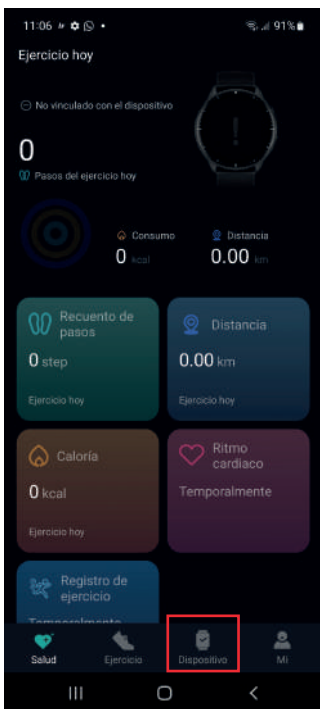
11:06 • 91%

Ejercicio hoy

No vinculado con el dispositivo

0
Pasos del ejercicio hoy

Consumo
0 kcal

Distancia
0.00 km

Recuento de pasos
0 step
Ejercicio hoy

Distancia
0.00 km
Ejercicio hoy

Caloría
0 kcal
Ejercicio hoy

Ritmo cardiaco
Temporalmente

Registro de ejercicio
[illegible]

Salud
Ejercicio
Dispositivo
Mi